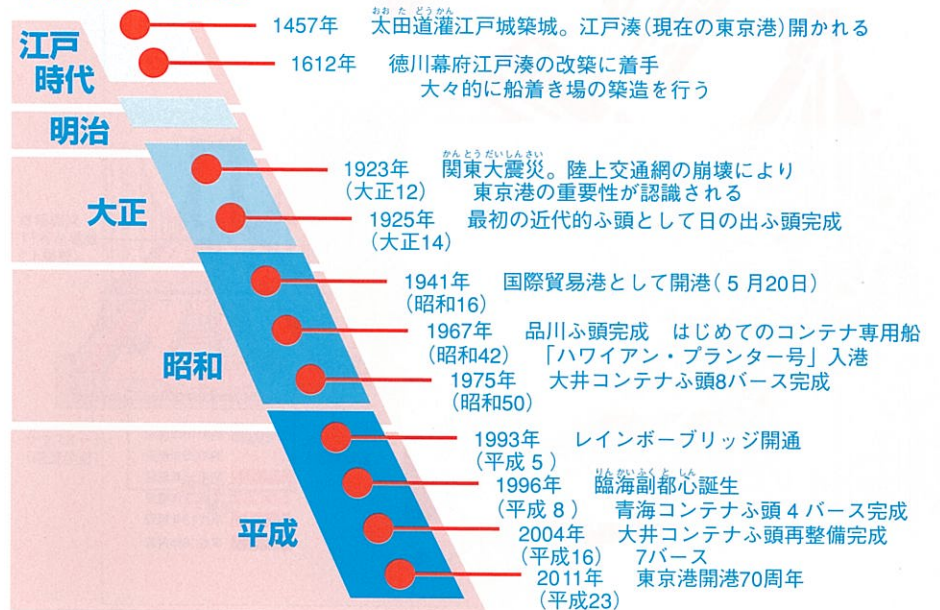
江戸時代

1457年　太田道灌江戸城築城。江戸湊(現在の東京港)開かれる

1612年　徳川幕府江戸湊の改築に着手
大々的に船着き場の築造を行う

明治

大正

1923年(大正12)　関東大震災。陸上交通網の崩壊により
東京港の重要性が認識される

1925年(大正14)　最初の近代的ふ頭として日の出ふ頭完成

昭和

1941年(昭和16)　国際貿易港として開港(5月20日)

1967年(昭和42)　品川ふ頭完成　はじめてのコンテナ専用船
「ハワイアン・プランター号」入港

1975年(昭和50)　大井コンテナふ頭8バース完成

平成

1993年(平成5)　レインボーブリッジ開通

1996年(平成8)　臨海副都心誕生
青海コンテナふ頭4バース完成

2004年(平成16)　大井コンテナふ頭再整備完成
7バース

2011年(平成23)　東京港開港70周年